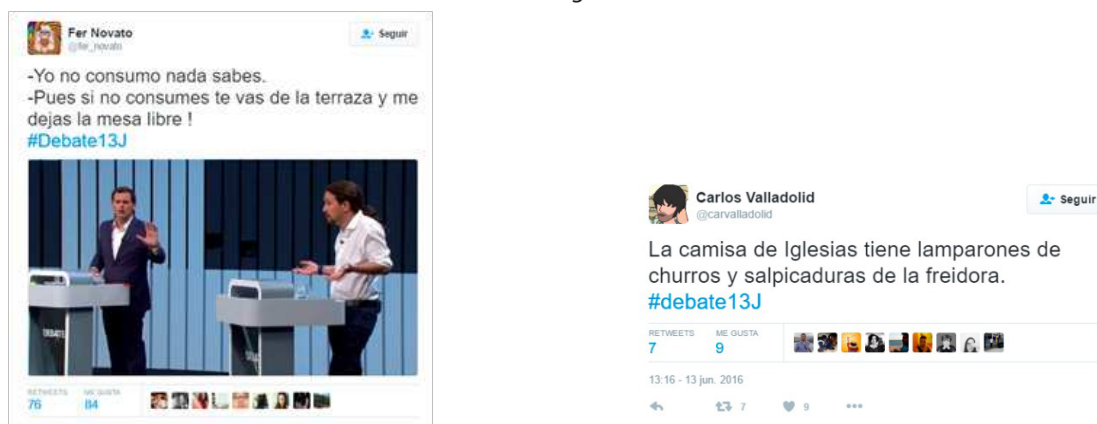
Fer Novato
@fer_novato

Seguir

-Yo no consumo nada sabes.
-Pues si no consumes te vas de la terraza y me dejas la mesa libre !
#Debate13J

RETWEETS 76
ME GUSTA 84

Carlos Valladolid
@carvalladolid

Seguir

La camisa de Iglesias tiene lamparones de churros y salpicaduras de la freidora.
#debate13J

RETWEETS 7
ME GUSTA 9

13:16 - 13 jun. 2016

7 9